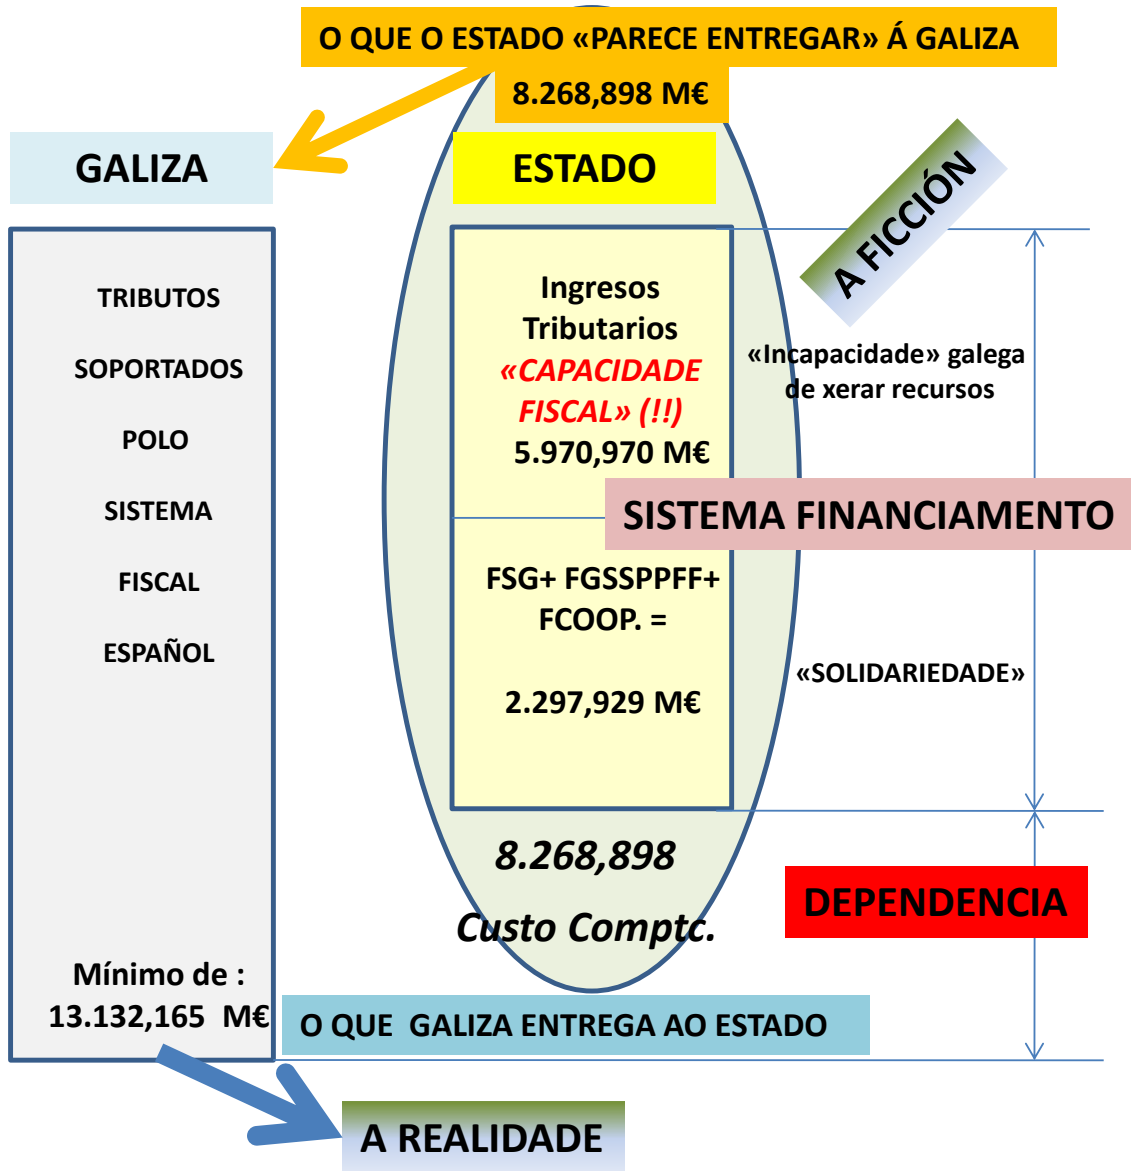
O QUE O ESTADO «PARECE ENTREGAR» Á GALIZA

8.268,898 M€

GALIZA

ESTADO

A FICCIÓN

TRIBUTOS

SOPORTADOS

POLO

SISTEMA

FISCAL

ESPAÑOL

Ingresos Tributarios

«CAPACIDADE FISCAL» (!!)

5.970,970 M€

«Incapacidade» galega de xerar recursos

SISTEMA FINANCIAMENTO

FSG+ FGSSPPFF+ FCOOP. =

2.297,929 M€

«SOLIDARIEDADE»

8.268,898

Custo Comptc.

DEPENDENCIA

Mínimo de :
13.132,165 M€

O QUE GALIZA ENTREGA AO ESTADO

A REALIDADE